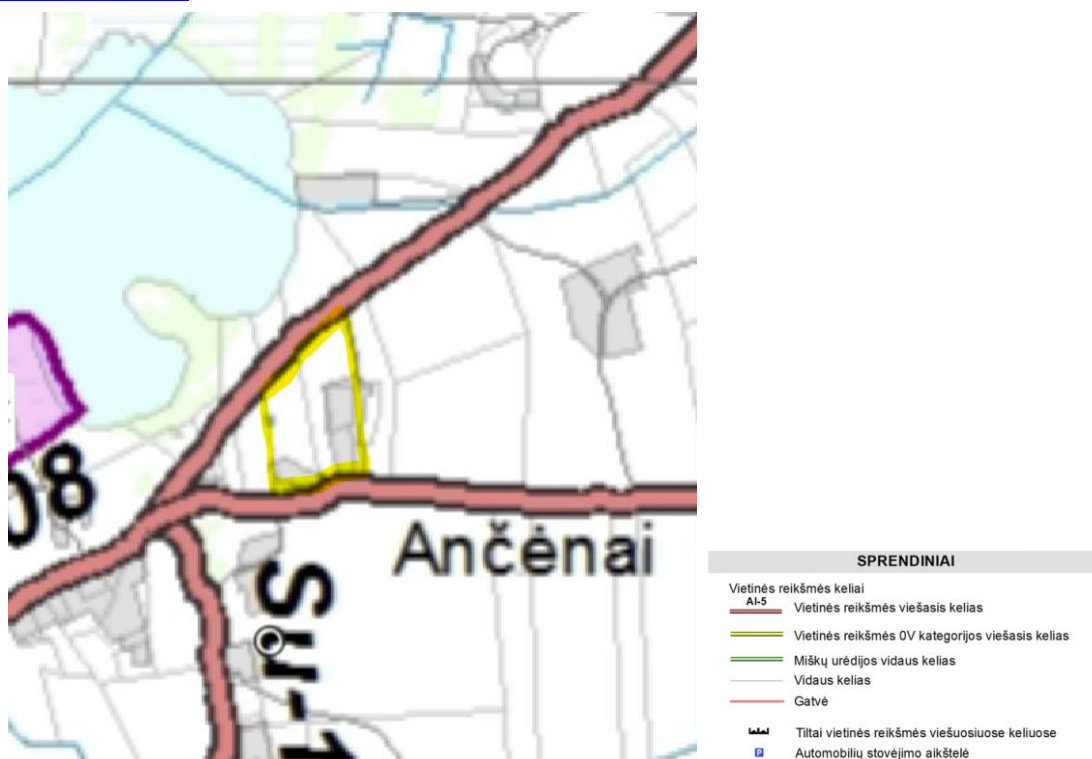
08

Ančėnai

Su-1

SPRENDINIAI

Vietinės reikšmės keliai

AI-5 Vietinės reikšmės viešasis kelias

Vietinės reikšmės 0V kategorijos viešasis kelias

Miškų urėdijos vidaus kelias

Vidaus kelias

Gatvė

Tiltai vietinės reikšmės viešuosiuose keliuose

P Automobilių stovėjimo aikštelė